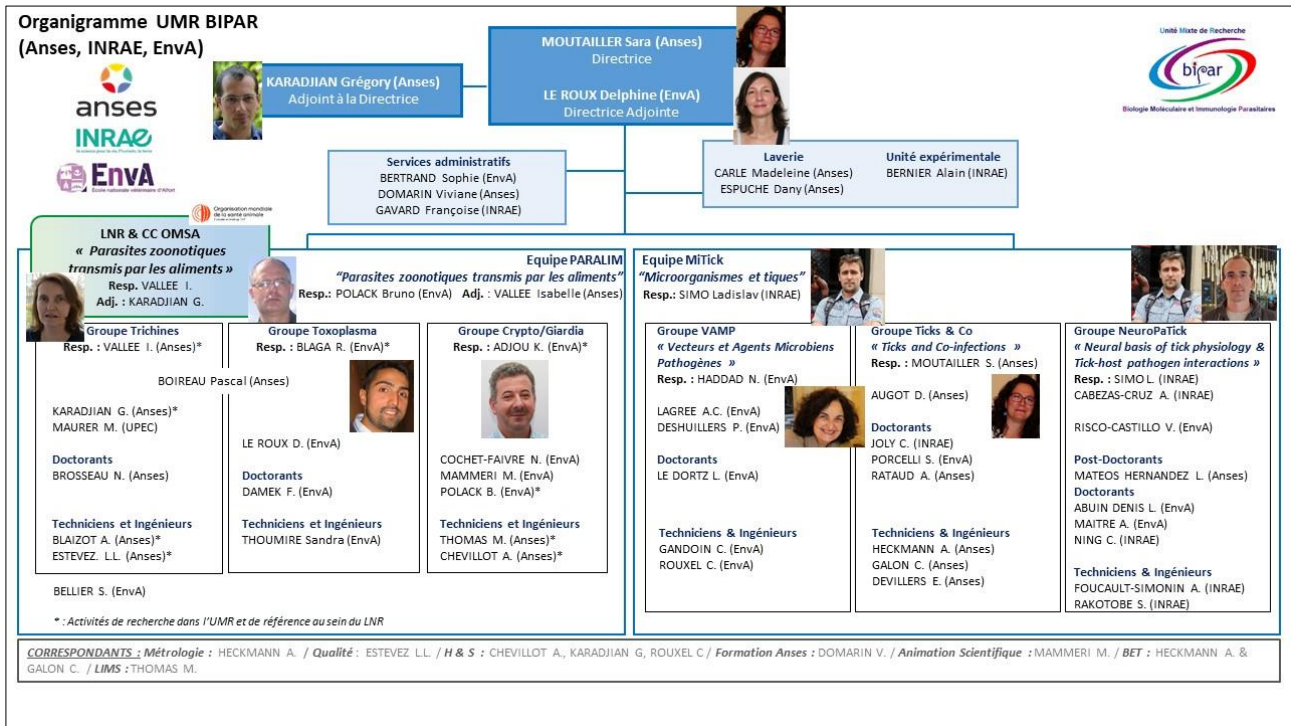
Organigramme UMR BIPAR
(Anses, INRAE, EnvA)

anses
INRAE
EnvA
École nationale vétérinaire d'Alfort

KARADJIAN Grégory (Anses)
Adjoint à la Directrice

MOUTAILLER Sara (Anses)
Directrice

LE ROUX Delphine (EnvA)
Directrice Adjointe

Unité Mixte de Recherche
bipar
Biologie Moléculaire et Immunologie Parasitaires

Services administratifs
BERTRAND Sophie (EnvA)
DOMARIN Viviane (Anses)
GAVARD Françoise (INRAE)

Laverie
CARLE Madeleine (Anses)
ESPUCHE Dany (Anses)

Unité expérimentale
BERNIER Alain (INRAE)

Organisation mondiale de la santé animale

LNR & CC OMSA
« Parasites zoonotiques transmis par les aliments »
Resp. VALLEE I.
Adj. : KARADJIAN G.

Equipe PARALIM
"Parasites zoonotiques transmis par les aliments"
Resp.: POLACK Bruno (EnvA) Adj. : VALLEE Isabelle (Anses)

Groupe Trichines
Resp. : VALLEE I. (Anses)*
BOIREAU Pascal (Anses)
KARADJIAN G. (Anses)*
MAURER M. (UPEC)
Doctorants
BROSSEAU N. (Anses)
Techniciens et Ingénieurs
BLAIZOT A. (Anses)*
ESTEVEZ. L.L. (Anses)*
BELLIER S. (EnvA)

Groupe Toxoplasma
Resp. : BLAGA R. (EnvA)*
LE ROUX D. (EnvA)
Doctorants
DAMEK F. (EnvA)
Techniciens et Ingénieurs
THOUMIRE Sandra (EnvA)

Groupe Crypto/Giardia
Resp. : ADJOU K. (EnvA)*
COCHET-FAIVRE N. (EnvA)
MAMMERI M. (EnvA)
POLACK B. (EnvA)*
Techniciens et Ingénieurs
THOMAS M. (Anses)*
CHEVILLOT A. (Anses)*

* : Activités de recherche dans l'UMR et de référence au sein du LNR

Equipe MiTick
"Microorganismes et tiques"
Resp.: SIMO Ladislav (INRAE)

Groupe VAMP
« Vecteurs et Agents Microbiens Pathogènes »
Resp. : HADDAD N. (EnvA)
LAGREE A.C. (EnvA)
DESHUILLERS P. (EnvA)
Doctorants
LE DORTZ L. (EnvA)
Techniciens & Ingénieurs
GANDOIN C. (EnvA)
ROUXEL C. (EnvA)

Groupe Ticks & Co
« Ticks and Co-infections »
Resp. : MOUTAILLER S. (Anses)
AUGOT D. (Anses)
Doctorants
JOLY C. (INRAE)
PORCELLI S. (EnvA)
RATAUD A. (Anses)
Techniciens & Ingénieurs
HECKMANN A. (Anses)
GALON C. (Anses)
DEVILLERS E. (Anses)

Groupe NeuroPaTick
« Neural basis of tick physiology & Tick-host pathogen interactions »
Resp. : SIMO L. (INRAE)
CABEZAS-CRUZ A. (INRAE)
RISCO-CASTILLO V. (EnvA)
Post-Doctorants
MATEOS HERNANDEZ L. (Anses)
Doctorants
ABUIN DENIS L. (EnvA)
MAITRE A. (EnvA)
NING C. (INRAE)
Techniciens & Ingénieurs
FOUCAULT-SIMONIN A. (INRAE)
RAKOTOBE S. (INRAE)

CORRESPONDANTS : Métrologie : HECKMANN A. / Qualité : ESTEVEZ L.L. / H & S : CHEVILLOT A., KARADJIAN G, ROUXEL C / Formation Anses : DOMARIN V. / Animation Scientifique : MAMMERI M. / BET : HECKMANN A. & GALON C. / LIMS : THOMAS M.